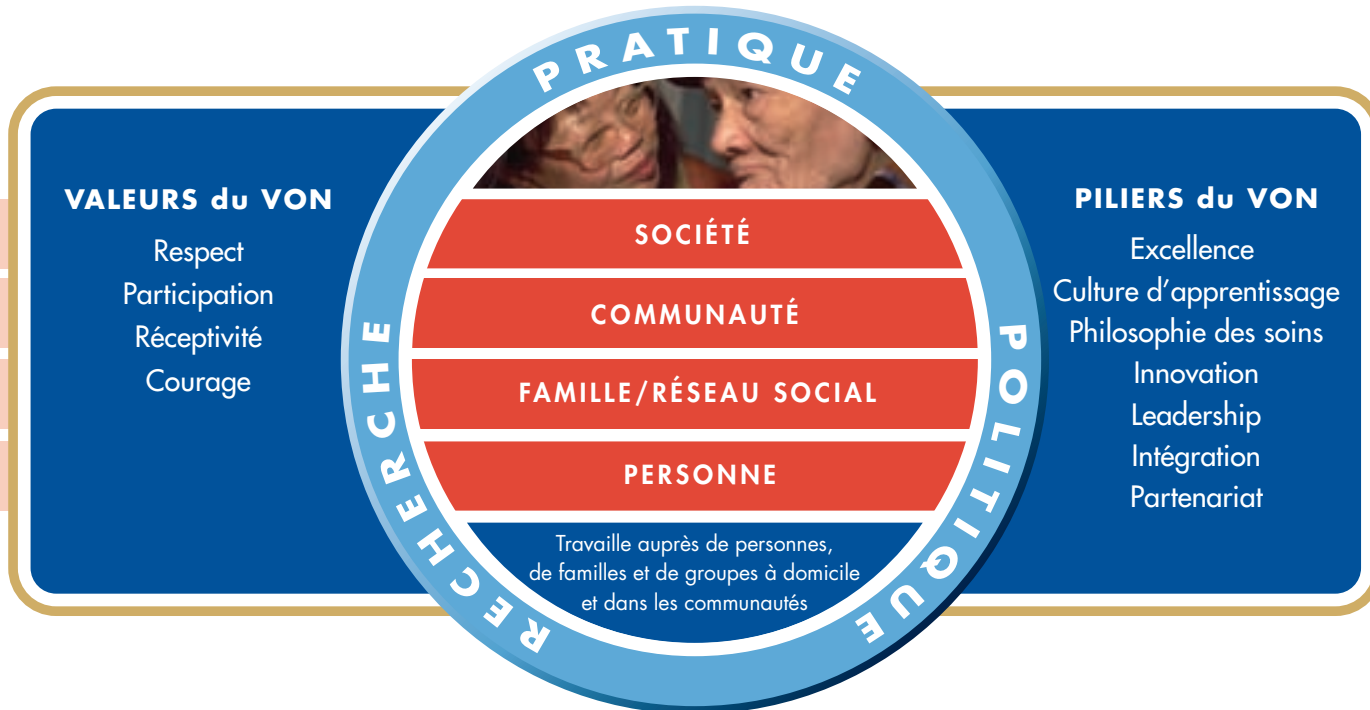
PRATIQUE

VALEURS du VON
Respect
Participation
Réceptivité
Courage

SOCIÉTÉ
COMMUNAUTÉ
FAMILLE/RÉSEAU SOCIAL
PERSONNE
Travaille auprès de personnes, de familles et de groupes à domicile et dans les communautés

PILIERS du VON
Excellence
Culture d'apprentissage
Philosophie des soins
Innovation
Leadership
Intégration
Partenariat

RECHERCHE

POLITIQUE